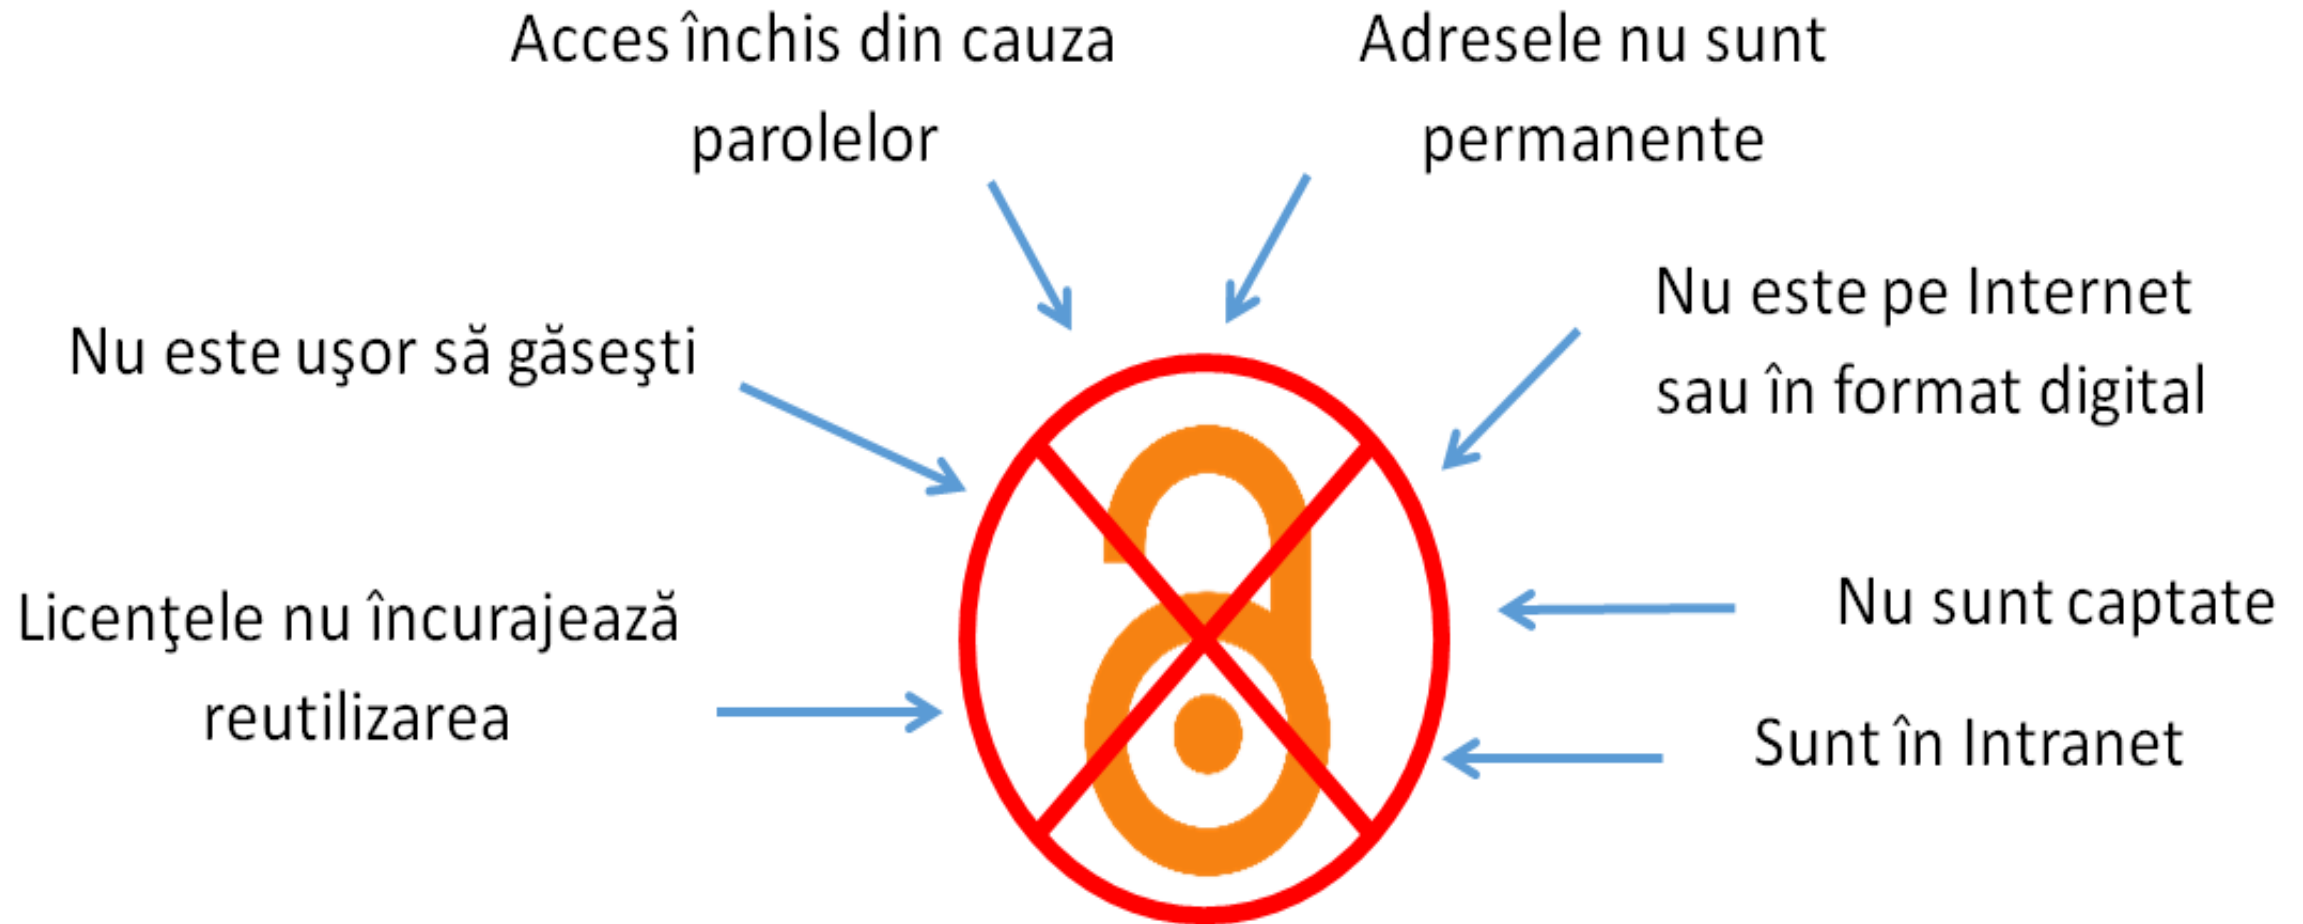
Acces închis din cauza parolelor

Adresele nu sunt permanente

Nu este pe Internet sau în format digital

Nu este uşor să găseşti

Licenţele nu încurajează reutilizarea

Nu sunt captate

Sunt în Intranet